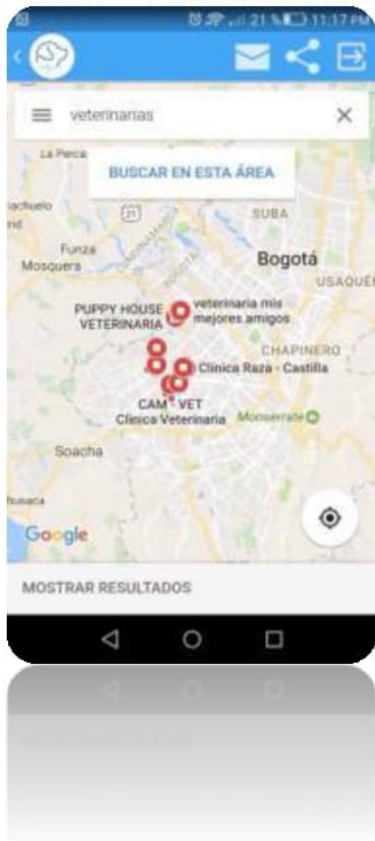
21 % 11:17 PM

veterinarias

BUSCAR EN ESTA ÁREA

La Pieca
achuelo
21
SUBA
Funza
Mosquera
Bogotá
USAQUÉN
PUPPY HOUSE VETERINARIA
veterinaria mis mejores amigos
CHAPINERO
Clinica Raza - Castilla
CAM VET Clinica Veterinaria
Monserrate
Soacha
Google

MOSTRAR RESULTADOS